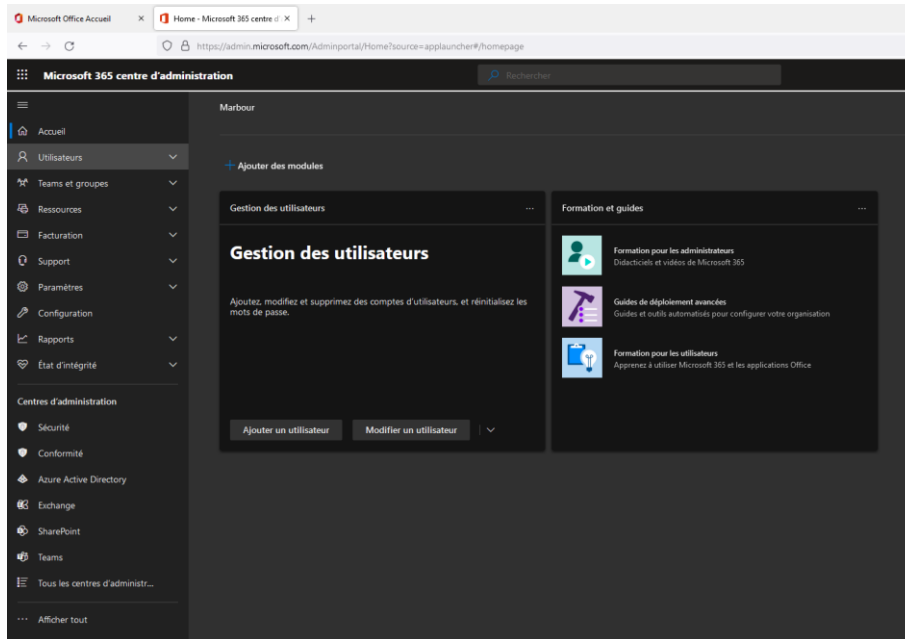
Microsoft Office Accueil

Home - Microsoft 365 centre d

https://admin.microsoft.com/Adminportal/Home?source=applauncher#/homepage

Microsoft 365 centre d'administration

Rechercher

Marbour

Accueil

Utilisateurs

Teams et groupes

Ressources

Facturation

Support

Paramètres

Configuration

Rapports

État d'intégrité

Centres d'administration

Sécurité

Conformité

Azure Active Directory

Exchange

SharePoint

Teams

Tous les centres d'administr...

Afficher tout

+ Ajouter des modules

Gestion des utilisateurs

Gestion des utilisateurs

Ajoutez, modifiez et supprimez des comptes d'utilisateurs, et réinitialisez les mots de passe.

Ajouter un utilisateur

Modifier un utilisateur

Formation et guides

Formation pour les administrateurs
Didacticiels et vidéos de Microsoft 365

Guides de déploiement avancées
Guides et outils automatisés pour configurer votre organisation

Formation pour les utilisateurs
Apprenez à utiliser Microsoft 365 et les applications Office